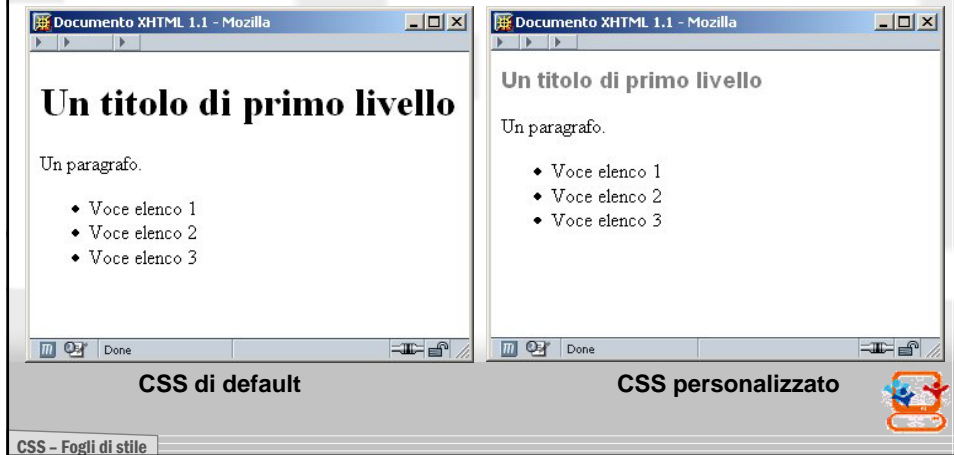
Documento XHTML 1.1 - Mozilla

Un titolo di primo livello

Un paragrafo.

- Voce elenco 1
- Voce elenco 2
- Voce elenco 3

Done

Documento XHTML 1.1 - Mozilla

Un titolo di primo livello

Un paragrafo.

- Voce elenco 1
- Voce elenco 2
- Voce elenco 3

Done

CSS di default

CSS personalizzato

CSS – Fogli di stile